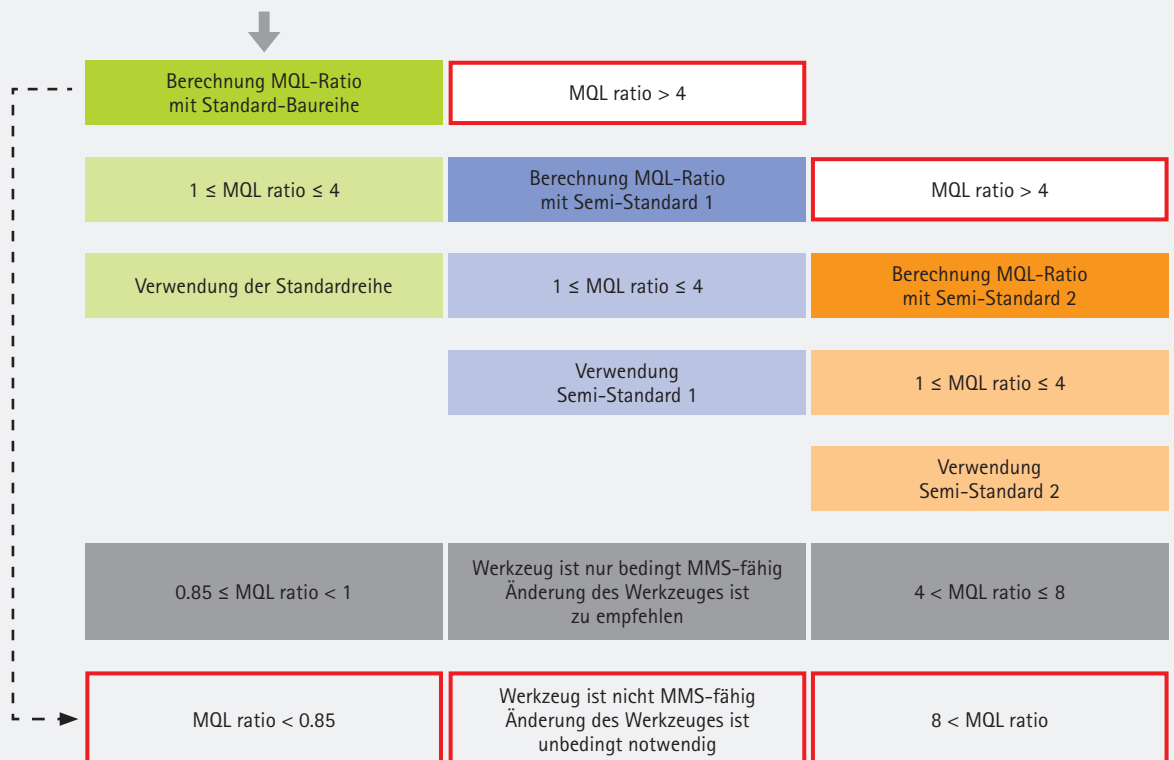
Berechnung MQL-Ratio mit Standard-Baureihe

MQL ratio > 4

1 ≤ MQL ratio ≤ 4

Berechnung MQL-Ratio mit Semi-Standard 1

MQL ratio > 4

Verwendung der Standardreihe

1 ≤ MQL ratio ≤ 4

Berechnung MQL-Ratio mit Semi-Standard 2

Verwendung Semi-Standard 1

1 ≤ MQL ratio ≤ 4

Verwendung Semi-Standard 2

0.85 ≤ MQL ratio < 1

Werkzeug ist nur bedingt MMS-fähig Änderung des Werkzeuges ist zu empfehlen

4 < MQL ratio ≤ 8

MQL ratio < 0.85

Werkzeug ist nicht MMS-fähig Änderung des Werkzeuges ist unbedingt notwendig

8 < MQL ratio